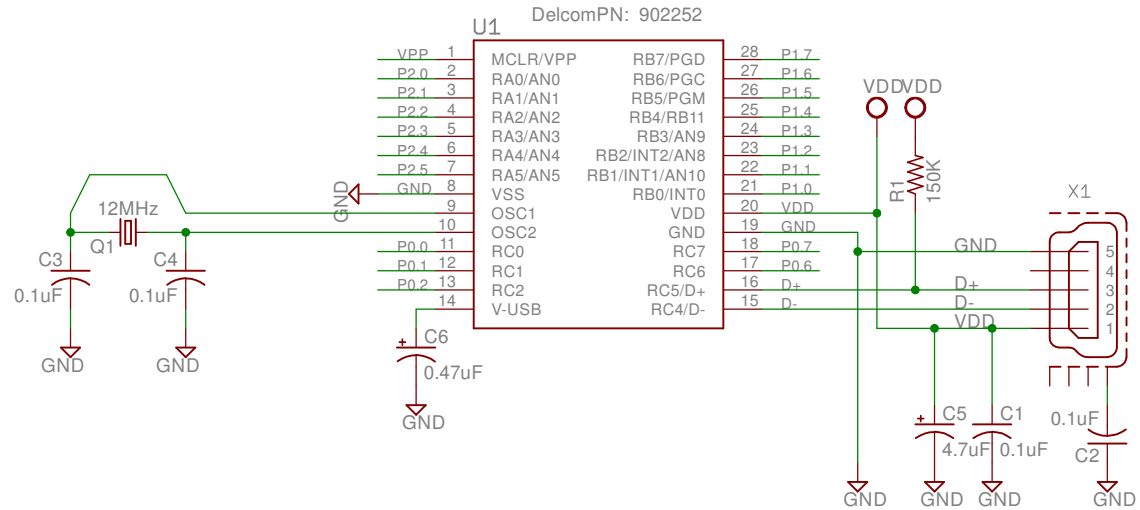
DelcomPN: 902252

U1

| | | | | | |
|---|---|---|---|---|---|
| VPP | 1 | MCLR/VPP | RB7/PGD | 28 | P1.7 |
| P2.0 | 2 | RA0/AN0 | RB6/PGC | 27 | P1.6 |
| P2.1 | 3 | RA1/AN1 | RB5/PGM | 26 | P1.5 |
| P2.2 | 4 | RA2/AN2 | RB4/RB11 | 25 | P1.4 |
| P2.3 | 5 | RA3/AN3 | RB3/AN9 | 24 | P1.3 |
| P2.4 | 6 | RA4/AN4 | RB2/INT2/AN8 | 23 | P1.2 |
| P2.5 | 7 | RA5/AN5 | RB1/INT1/AN10 | 22 | P1.1 |
| GND | 8 | VSS | RB0/INT0 | 21 | P1.0 |
| | 9 | OSC1 | VDD | 20 | VDD |
| | 10 | OSC2 | GND | 19 | GND |
| P0.0 | 11 | RC0 | RC7 | 18 | P0.7 |
| P0.1 | 12 | RC1 | RC6 | 17 | P0.6 |
| P0.2 | 13 | RC2 | RC5/D+ | 16 | D+ |
| | 14 | V-USB | RC4/D- | 15 | D- |

GND

12MHz
Q1
C3
0.1uF
GND
C4
0.1uF
GND

C6
0.47uF
GND

VDD VDD
R1 150K

X1
GND 5
4
D+ 3
D- 2
VDD 1

C5
4.7uF
C1
0.1uF
0.1uF
C2

GND GND GND GND